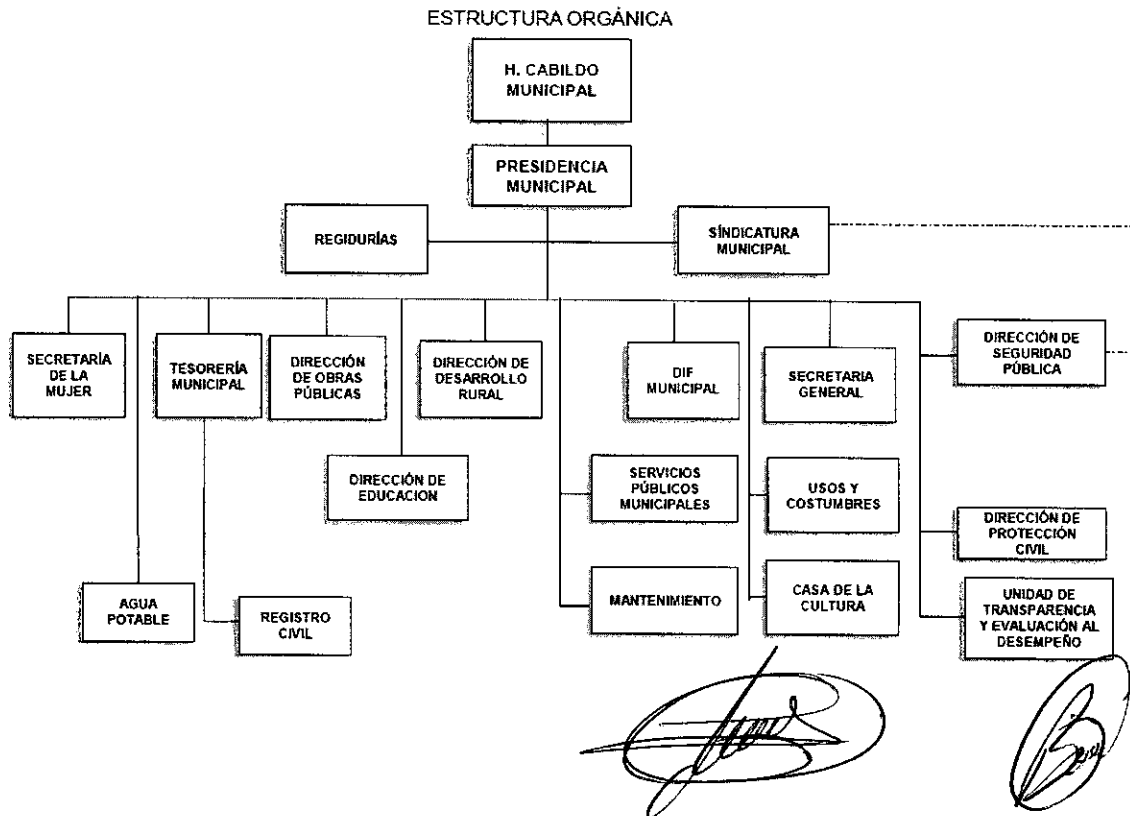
ESTRUCTURA ORGÁNICA

H. CABILDO MUNICIPAL

PRESIDENCIA MUNICIPAL

REGIDURÍAS

SÍNDICATURA MUNICIPAL

SECRETARÍA DE LA MUJER

TESORERÍA MUNICIPAL

DIRECCIÓN DE OBRAS PÚBLICAS

DIRECCIÓN DE DESARROLLO RURAL

DIF MUNICIPAL

SECRETARIA GENERAL

DIRECCIÓN DE SEGURIDAD PÚBLICA

DIRECCIÓN DE EDUCACION

SERVICIOS PÚBLICOS MUNICIPALES

USOS Y COSTUMBRES

DIRECCIÓN DE PROTECCIÓN CIVIL

AGUA POTABLE

REGISTRO CIVIL

MANTENIMIENTO

CASA DE LA CULTURA

UNIDAD DE TRANSPARENCIA Y EVALUACIÓN AL DESEMPEÑO